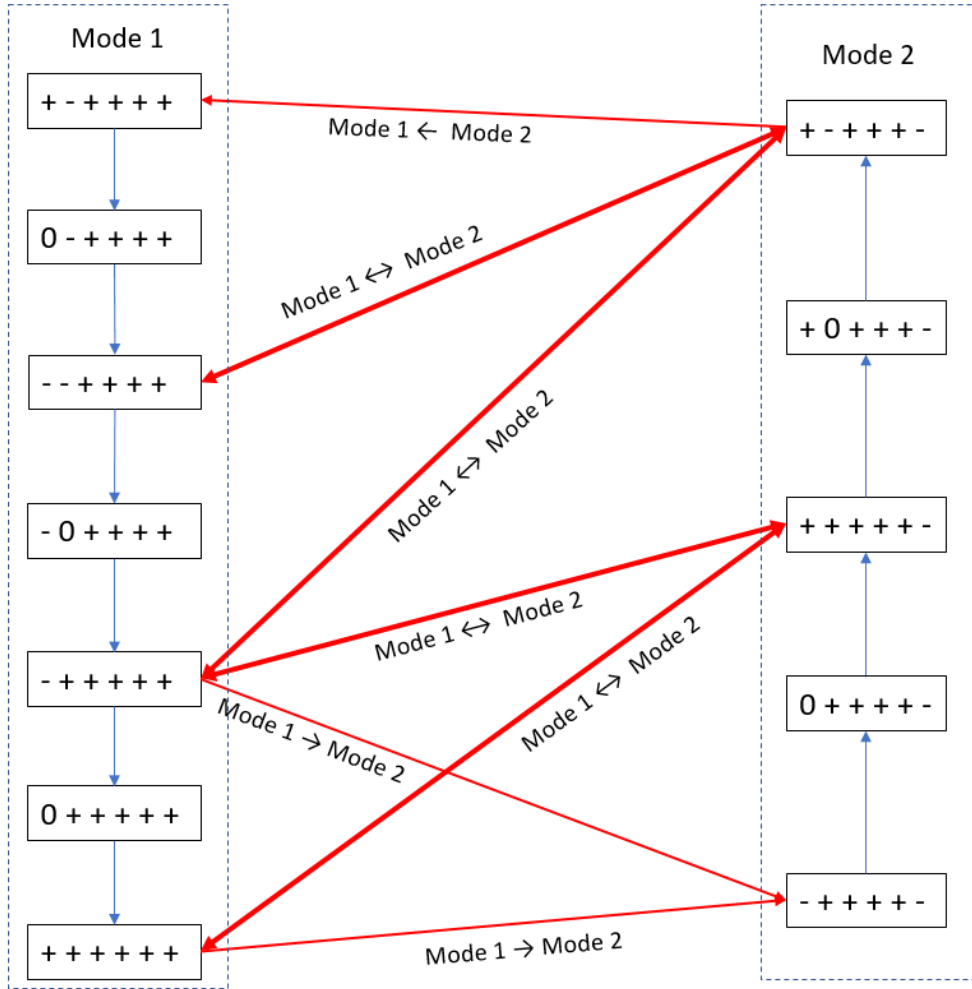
Mode 1

+ - + + + +

0 - + + + +

- - + + + +

- 0 + + + +

- + + + + +

0 + + + + +

+ + + + + +

Mode 2

+ - + + + -

+ 0 + + + -

+ + + + + -

0 + + + + -

- + + + + -

Mode 1 ← Mode 2

Mode 1 ↔ Mode 2

Mode 1 ↔ Mode 2

Mode 1 ↔ Mode 2

Mode 1 ↔ Mode 2

Mode 1 → Mode 2

Mode 1 → Mode 2